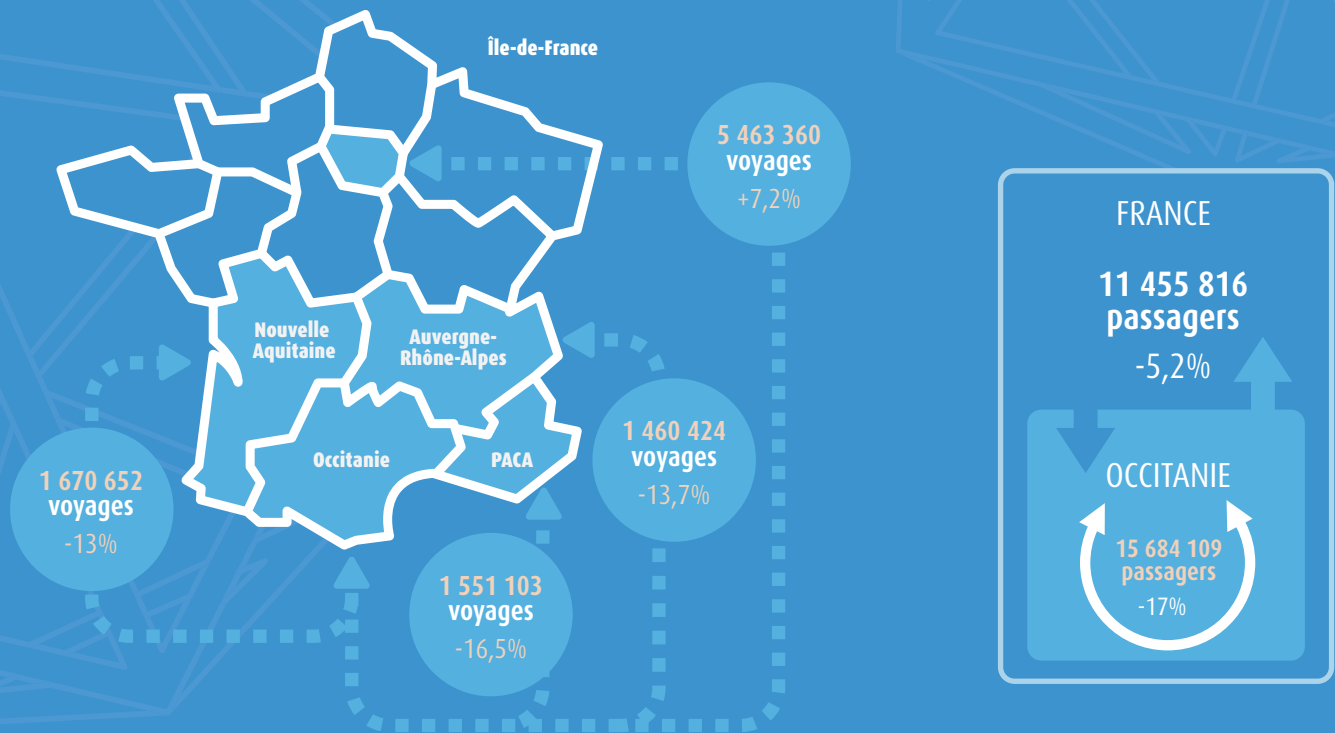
Île-de-France

Nouvelle Aquitaine

Auvergne-Rhône-Alpes

Occitanie

PACA

5 463 360 voyages +7,2%

1 460 424 voyages -13,7%

1 551 103 voyages -16,5%

1 670 652 voyages -13%

FRANCE

11 455 816 passagers

-5,2%

OCCITANIE

15 684 109 passagers

-17%